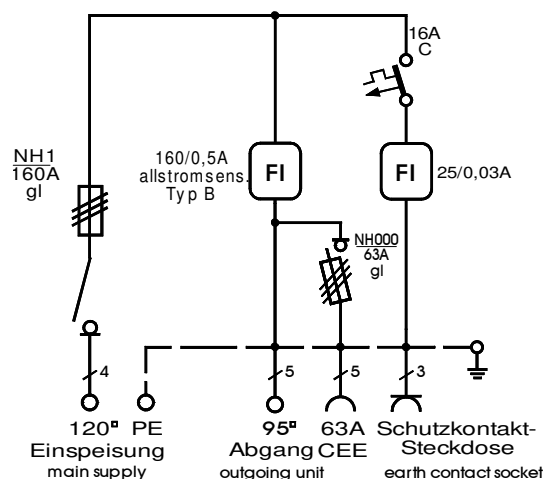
16A
C

NH1
160A
gl

160/0,5A
allstromsens.
Typ B

FI

FI

25/0,03A

NH000
63A
gl

4

5

5

3

120▫
Einspeisung
main supply

PE

95▫
Abgang
outgoing unit

63A
CEE

Schutzkontakt-
Steckdose
earth contact socket